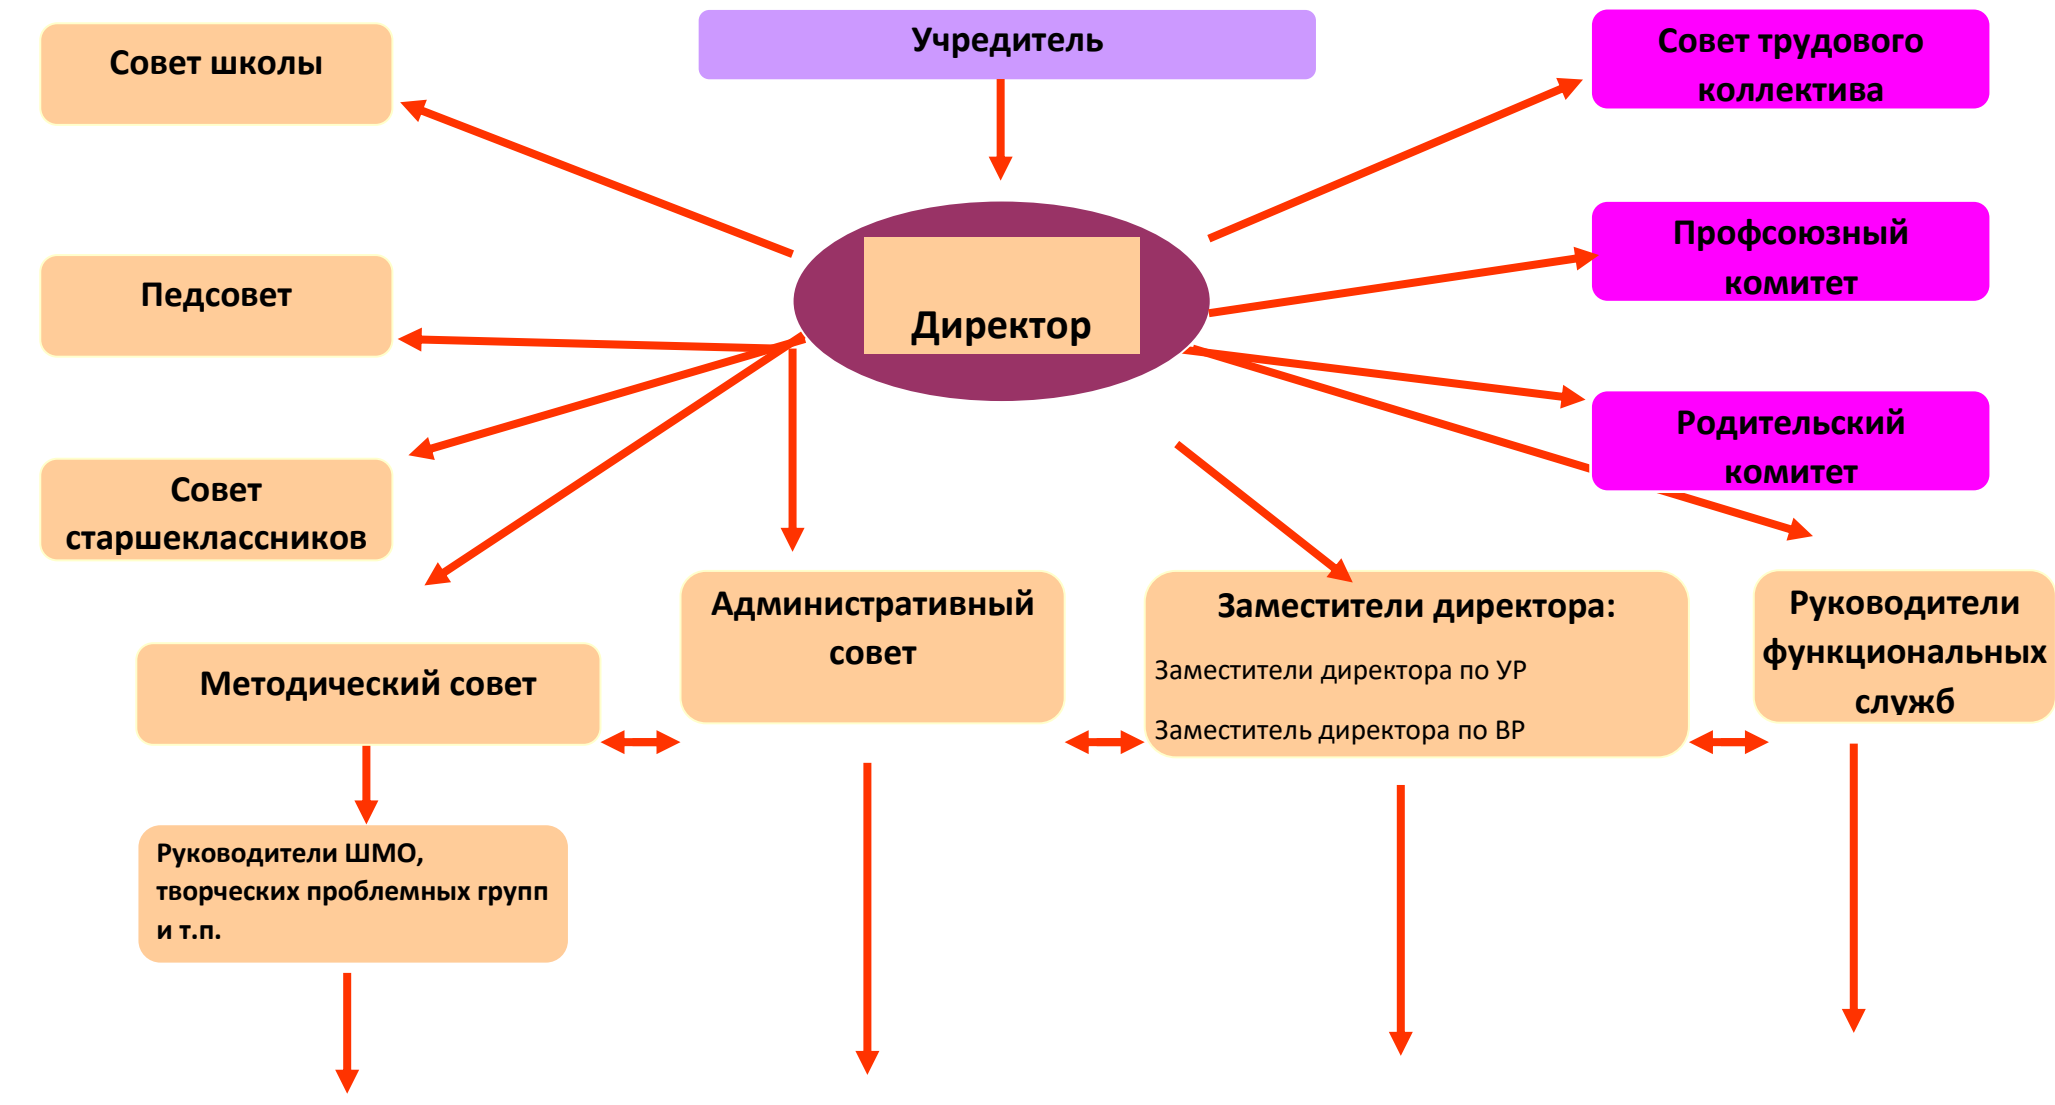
Совет школы

Учредитель

Совет трудового коллектива

Педсовет

Директор

Профсоюзный комитет

Совет старшеклассников

Родительский комитет

Административный совет

Заместители директора:

Заместители директора по УР

Заместитель директора по ВР

Руководители функциональных служб

Методический совет

Руководители ШМО, творческих проблемных групп и т.п.